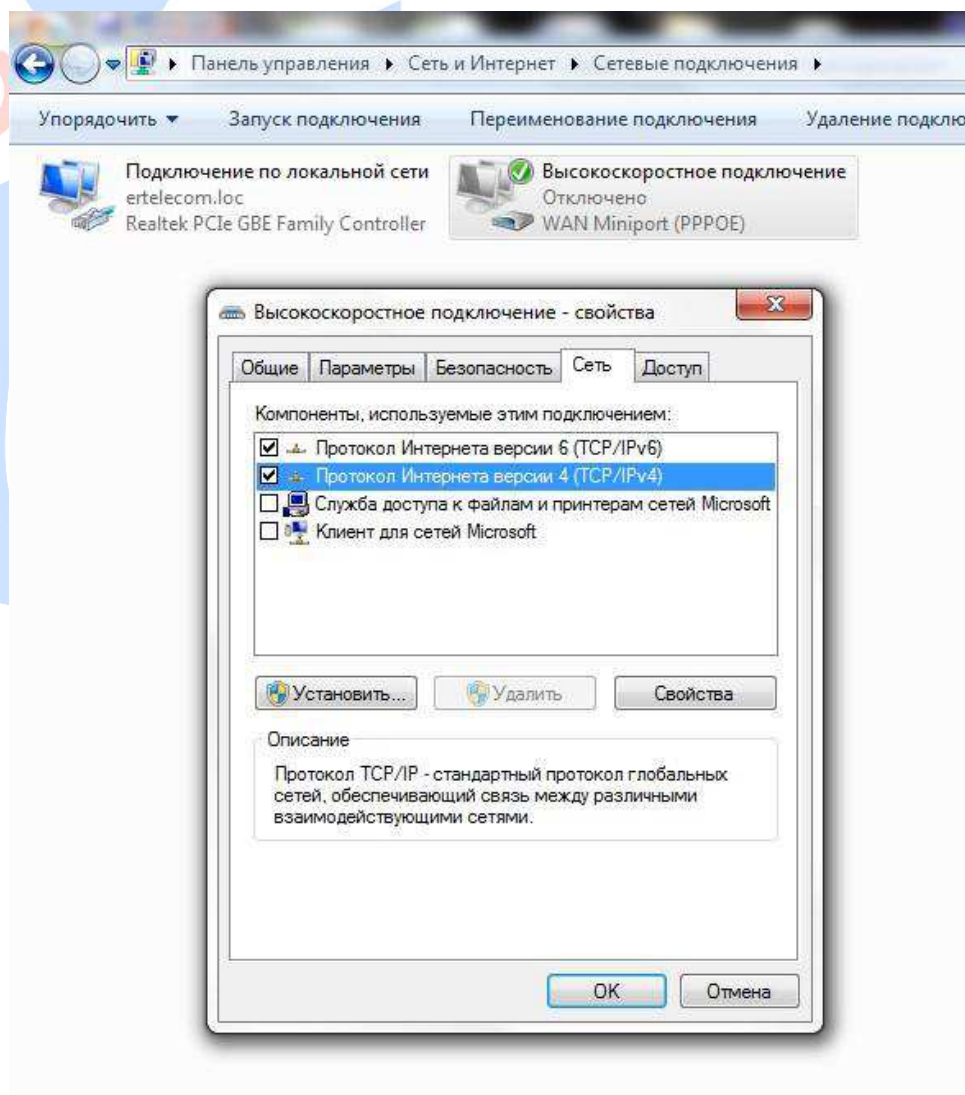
▸ Панель управления ▸ Сеть и Интернет ▸ Сетевые подключения ▸

Упорядочить ▾ Запуск подключения Переименование подключения Удаление подклю

Подключение по локальной сети
ertelecom.loc
Realtek PCIe GBE Family Controller

Высокоскоростное подключение
Отключено
WAN Miniport (PPPOE)

Высокоскоростное подключение - свойства

Общие | Параметры | Безопасность | Сеть | Доступ

Компоненты, используемые этим подключением:

☑ Протокол Интернета версии 6 (TCP/IPv6)
☑ Протокол Интернета версии 4 (TCP/IPv4)
☐ Служба доступа к файлам и принтерам сетей Microsoft
☐ Клиент для сетей Microsoft

Установить... | Удалить | Свойства

Описание

Протокол TCP/IP - стандартный протокол глобальных сетей, обеспечивающий связь между различными взаимодействующими сетями.

OK | Отмена